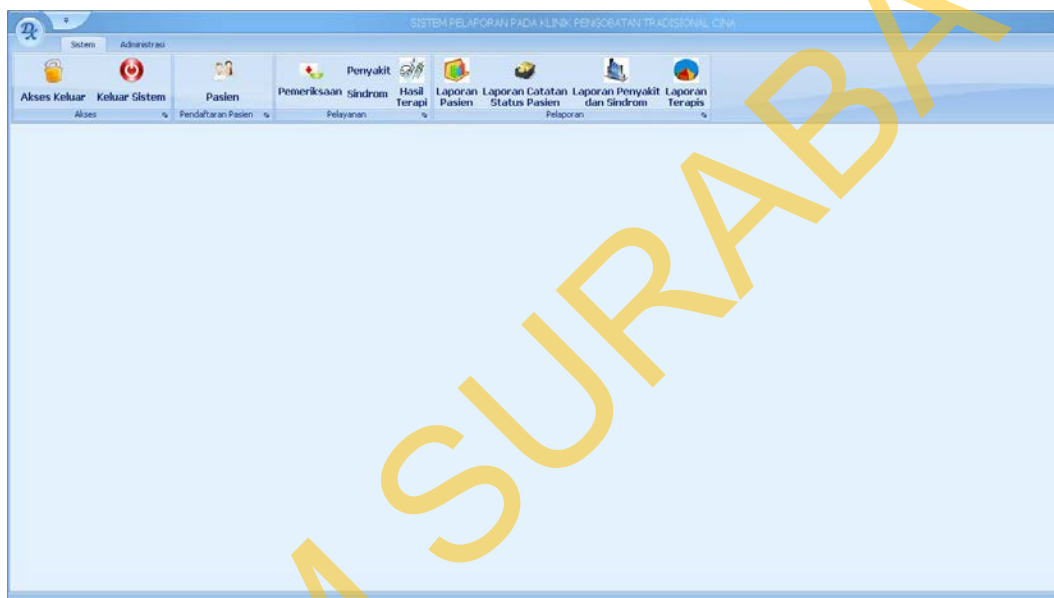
SISTEM PELAPORAN PADA KLINIK PENGOBATAN TRADISIONAL CINA

Sistem Administrasi

Akses Keluar Keluar Sistem
Akses

Pasien
Pendaftaran Pasien

Pemeriksaan Penyakit Sindrom Hasil Terapi
Pelayanan

Laporan Pasien Laporan Catatan Status Pasien Laporan Penyakit dan Sindrom Laporan Terapis
Pelaporan

SURABA